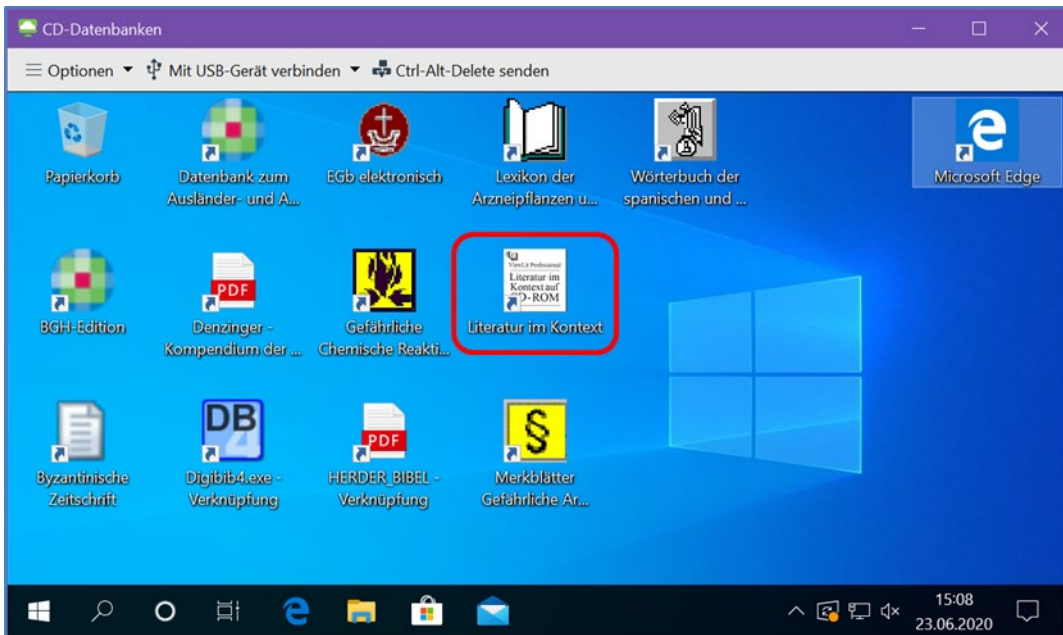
CD-Datenbanken

≡ Optionen ▾ Mit USB-Gerät verbinden ▾ Ctrl-Alt-Delete senden

Papierkorb

Datenbank zum Ausländer- und A...

EGb elektronisch

Lexikon der Arzneipflanzen u...

Wörterbuch der spanischen und ...

Microsoft Edge

BGH-Edition

PDF

Denzinger - Kompendium der ...

Gefährliche Chemische Reakti...

ViewLit Professional
Literatur im Kontext auf
D-ROM

Literatur im Kontext

Byzantinische Zeitschrift

DB

Digibib4.exe - Verknüpfung

PDF

HERDER_BIBEL - Verknüpfung

§

Merkblätter Gefährliche Ar...

15:08
23.06.2020